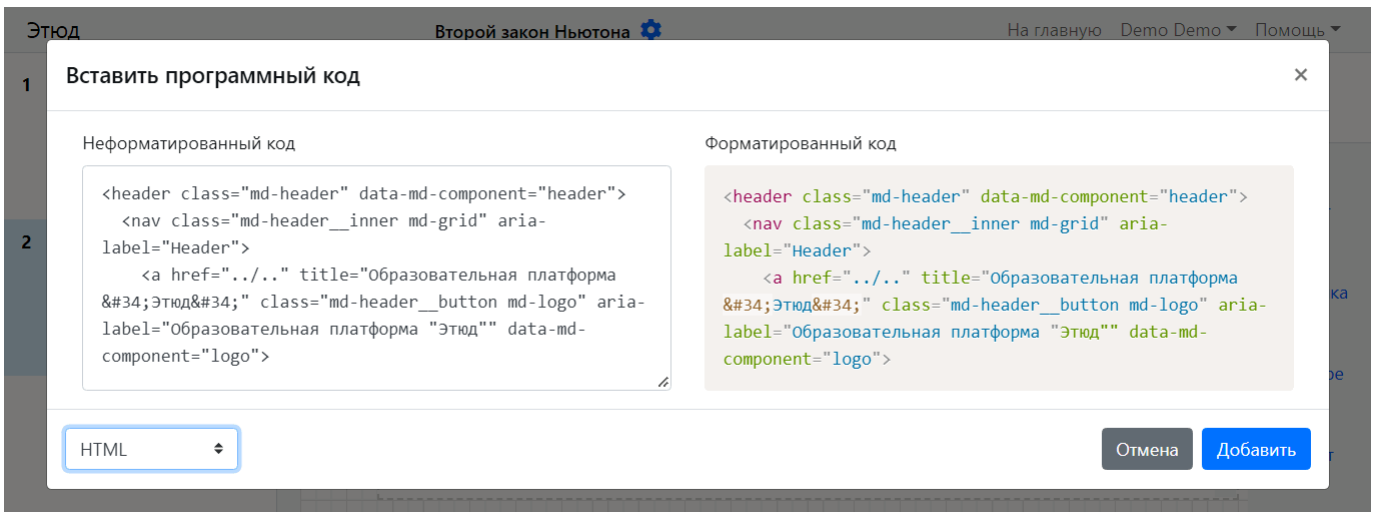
Этюд

Второй закон Ньютона

На главную Demo Demo Помощь

1

2

Вставить программный код

×

Неформатированный код

<header class="md-header" data-md-component="header">
<nav class="md-header__inner md-grid" aria-label="Header">
<a href="../.." title="Образовательная платформа &#34;Этюд&#34;" class="md-header__button md-logo" aria-label="Образовательная платформа "Этюд"" data-md-component="logo">

Форматированный код

<header class="md-header" data-md-component="header">
<nav class="md-header__inner md-grid" aria-label="Header">
<a href="../.." title="Образовательная платформа &#34;Этюд&#34;" class="md-header__button md-logo" aria-label="Образовательная платформа "Этюд"" data-md-component="logo">

HTML

Отмена

Добавить